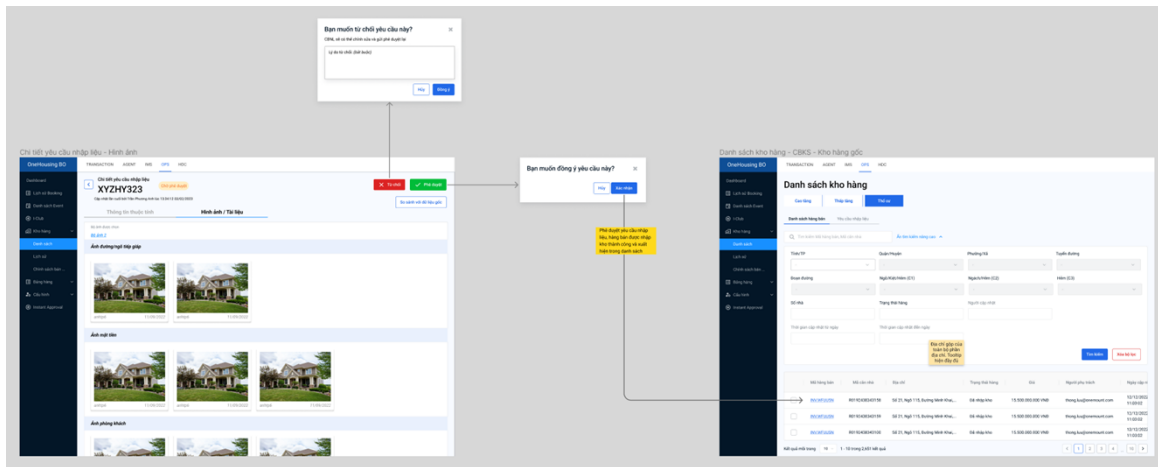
Bạn muốn từ chối yêu cầu này?

CBNL sẽ có thể chỉnh sửa và gửi phê duyệt lại

Lý do từ chối (Bắt buộc)

Hủy
Đồng ý

Chi tiết yêu cầu nhập liệu - Hình ảnh

OneHousing BO
TRANSACTION AGENT IMS UPS HBO

Dashboard
Lịch sử Booking
Danh sách Event
I-Club
Kho hàng
Danh sách
Lịch sử
Chính sách bán
Bảng hàng
Cây xanh
Vietanh Approval

Chi tiết yêu cầu nhập liệu
XYZHY323
Chờ phê duyệt
Từ chối
Phê duyệt
So sánh với dữ liệu gốc

Thông tin thuộc tính
Hình ảnh / Tài liệu

Ảnh đường/ngõ tiếp giáp
Ảnh mặt tiền
Ảnh phòng khách

Bạn muốn đồng ý yêu cầu này?
Hủy
Xác nhận

Phê duyệt yêu cầu nhập liệu, hàng bán được nhập kho thành công và xuất hiện trong danh sách

Danh sách kho hàng - CBKS - Kho hàng gốc

OneHousing BO
TRANSACTION AGENT IMS UPS HBO

Danh sách kho hàng
Cao tầng
Thấp tầng
Thổ cư

Danh sách hàng bán
Yêu cầu nhập liệu

Tỉnh/TP
Quận/Huyện
Phường/Xã
Tuyến đường
Đoạn đường
Ngõ/Kiệt/Hẻm (C1)
Ngách/Hẻm (C2)
Hẻm (C3)
Số nhà
Trạng thái hàng
Người cập nhật
Thời gian cập nhật từ ngày
Thời gian cập nhật đến ngày

Địa chỉ gộp của toàn bộ phần địa chỉ. Tooltip hiển đầy đủ.

Tìm kiếm
Xóa bộ lọc

| | Mã hàng bán | Mã căn nhà | Địa chỉ | Trạng thái hàng | Giá | Người phụ trách | Ngày cập nhật |
|---|---|---|---|---|---|---|---|
| | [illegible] | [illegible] | Số 21, Ngõ 115, Đường Minh Khai,... | Đã nhập kho | 15.500.000.000 VNĐ | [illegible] | 12/12/2022 |
| | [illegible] | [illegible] | Số 21, Ngõ 115, Đường Minh Khai,... | Đã nhập kho | 15.500.000.000 VNĐ | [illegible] | 12/12/2022 |
| | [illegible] | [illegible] | Số 21, Ngõ 115, Đường Minh Khai,... | Đã nhập kho | 15.500.000.000 VNĐ | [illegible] | 12/12/2022 |

Kết quả mỗi trang 10  1 - 10 trong 2,451 kết quả
1 2 3 ... 10